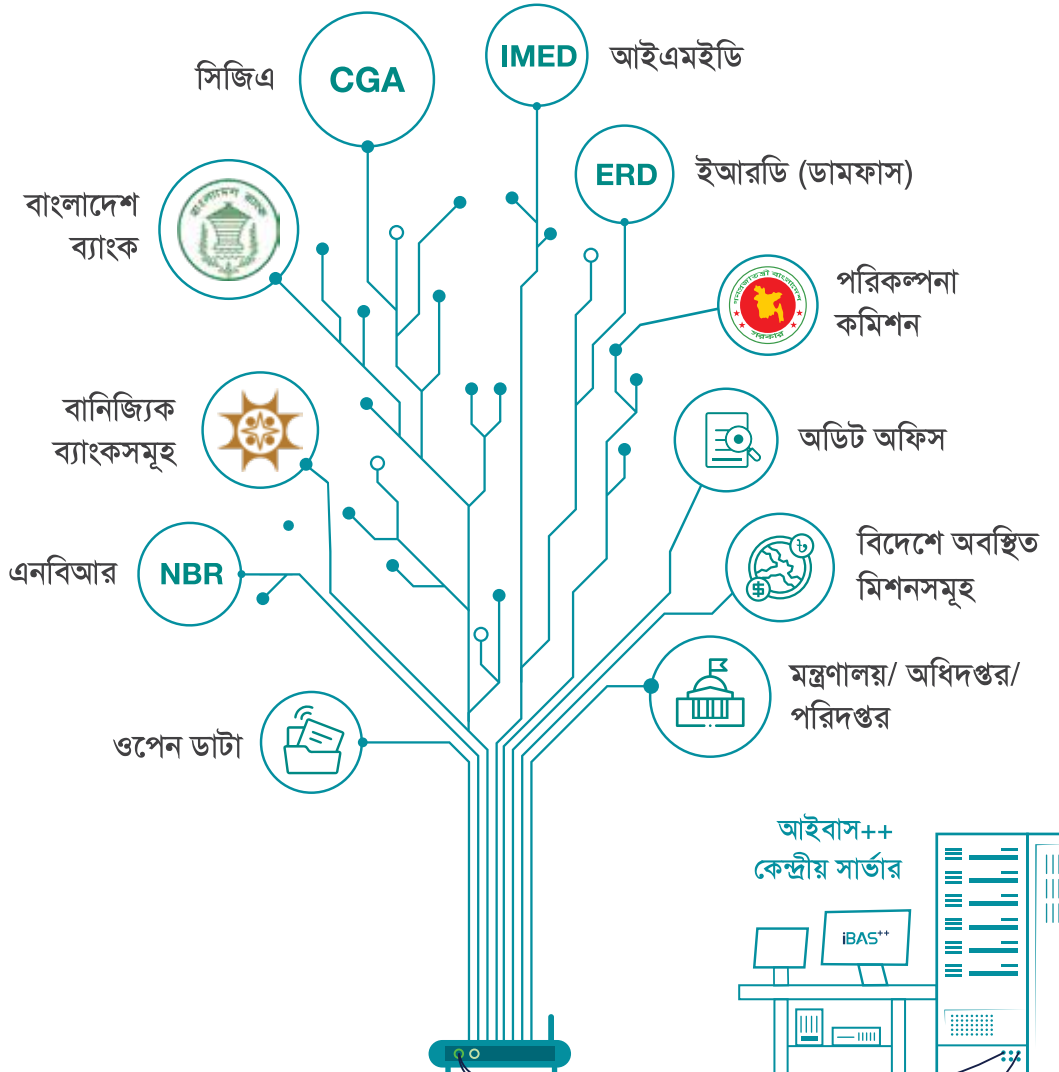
সিজিএ
CGA
IMED
আইএমইডি
ERD
ইআরডি (ডামফাস)
বাংলাদেশ ব্যাংক
পরিকল্পনা কমিশন
বানিজ্যিক ব্যাংকসমূহ
অডিট অফিস
বিদেশে অবস্থিত মিশনসমূহ
এনবিআর
NBR
মন্ত্রণালয়/ অধিদপ্তর/ পরিদপ্তর
ওপেন ডাটা
আইবাস++
কেন্দ্রীয় সার্ভার
iBAS++